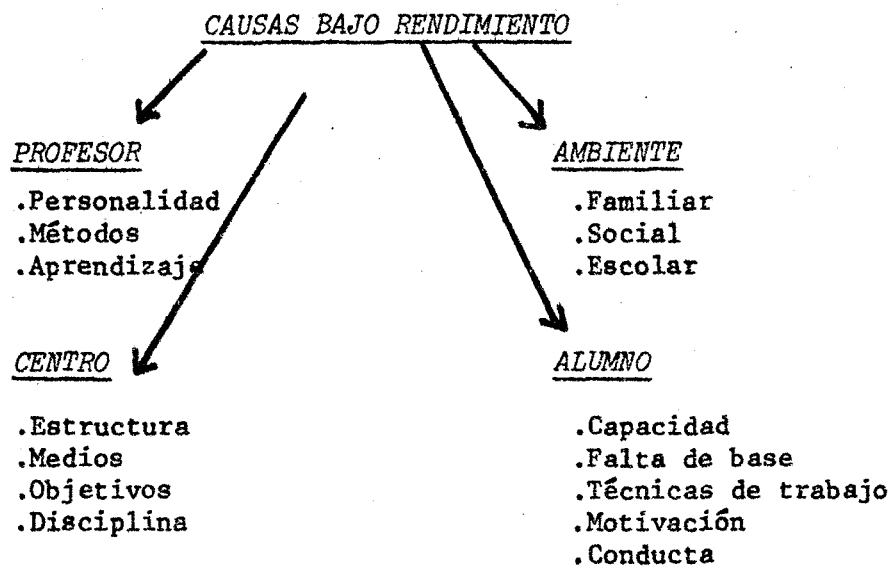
CAUSAS BAJO RENDIMIENTO

PROFESOR

.Personalidad
.Métodos
.Aprendizaje

AMBIENTE

.Familiar
.Social
.Escolar

CENTRO

.Estructura
.Medios
.Objetivos
.Disciplina

ALUMNO

.Capacidad
.Falta de base
.Técnicas de trabajo
.Motivación
.Conducta